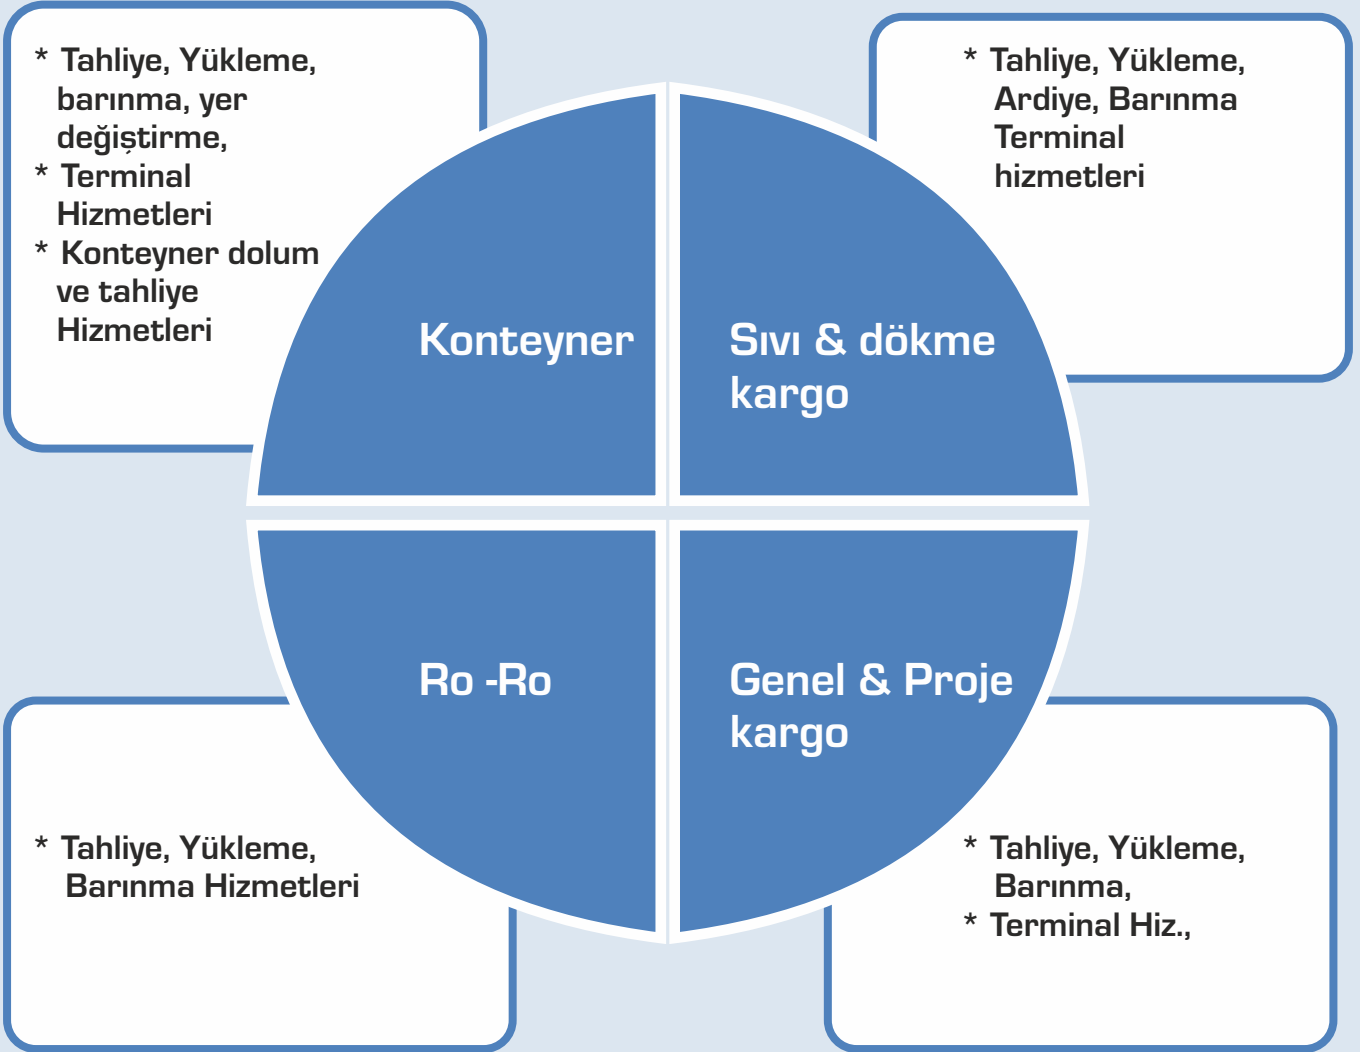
* Tahliye, Yükleme, barınma, yer değiştirme,
* Terminal Hizmetleri
* Konteyner dolum ve tahliye Hizmetleri

* Tahliye, Yükleme, Ardiye, Barınma Terminal hizmetleri

Konteyner

Sıvı & dökme kargo

Ro -Ro

Genel & Proje kargo

* Tahliye, Yükleme, Barınma Hizmetleri

* Tahliye, Yükleme, Barınma,
* Terminal Hiz.,